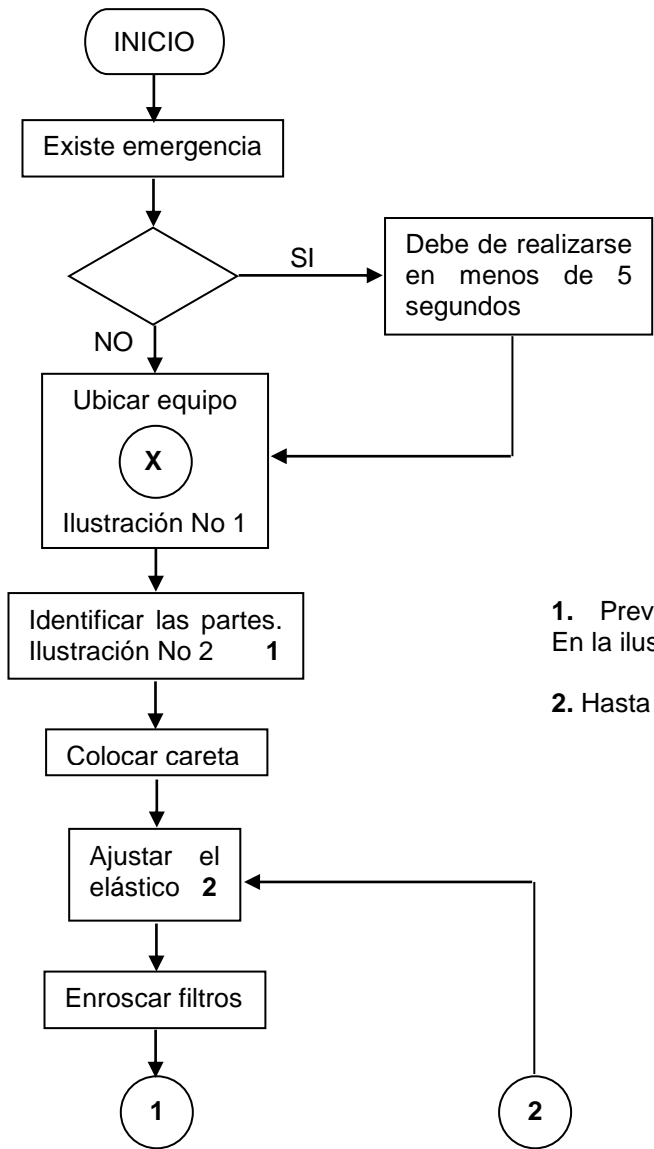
INICIO

Existe emergencia

SI

Debe de realizarse en menos de 5 segundos

NO

Ubicar equipo

X

Ilustración No 1

Identificar las partes. Ilustración No 2 **1**

**1.** Prev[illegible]
En la ilus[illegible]

**2.** Hasta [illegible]

Colocar careta

Ajustar el elástico **2**

Enroscar filtros

1

2